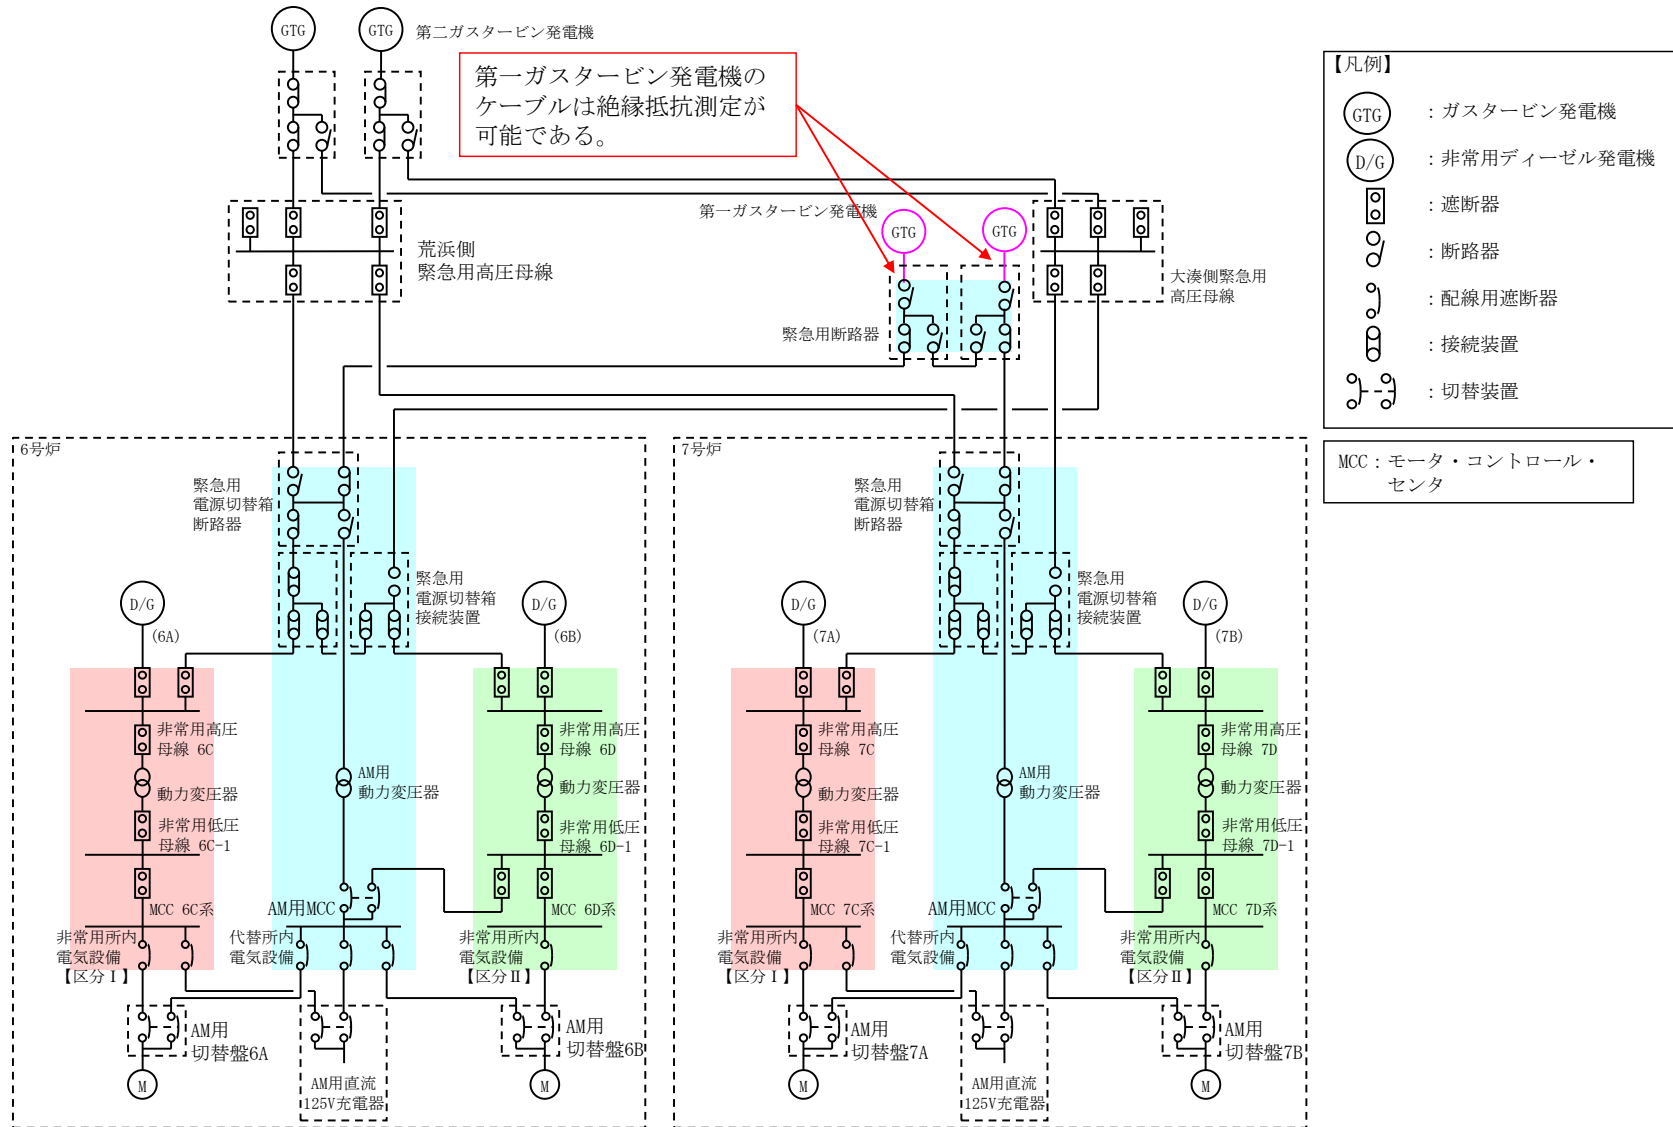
GTG
GTG
第二ガスタービン発電機

第一ガスタービン発電機のケーブルは絶縁抵抗測定が可能である。

荒浜側
緊急用高圧母線

第一ガスタービン発電機
GTG
GTG
緊急用断路器

大湊側緊急用
高圧母線

【凡例】
GTG ：ガスタービン発電機
D/G ：非常用ディーゼル発電機
：遮断器
：断路器
：配線用遮断器
：接続装置
：切替装置

MCC：モータ・コントロール・センタ

6号炉
緊急用
電源切替箱
断路器
緊急用
電源切替箱
接続装置
D/G
(6A)
D/G
(6B)
非常用高圧
母線 6C
動力変圧器
非常用低圧
母線 6C-1
MCC 6C系
AM用
動力変圧器
非常用高圧
母線 6D
動力変圧器
非常用低圧
母線 6D-1
MCC 6D系
AM用MCC
非常用所内
電気設備
【区分Ⅰ】
代替所内
電気設備
非常用所内
電気設備
【区分Ⅱ】
AM用
切替盤6A
AM用直流
125V充電器
AM用
切替盤6B
M
M

7号炉
緊急用
電源切替箱
断路器
緊急用
電源切替箱
接続装置
D/G
(7A)
D/G
(7B)
非常用高圧
母線 7C
動力変圧器
非常用低圧
母線 7C-1
MCC 7C系
AM用
動力変圧器
非常用高圧
母線 7D
動力変圧器
非常用低圧
母線 7D-1
MCC 7D系
AM用MCC
非常用所内
電気設備
【区分Ⅰ】
代替所内
電気設備
非常用所内
電気設備
【区分Ⅱ】
AM用
切替盤7A
AM用直流
125V充電器
AM用
切替盤7B
M
M